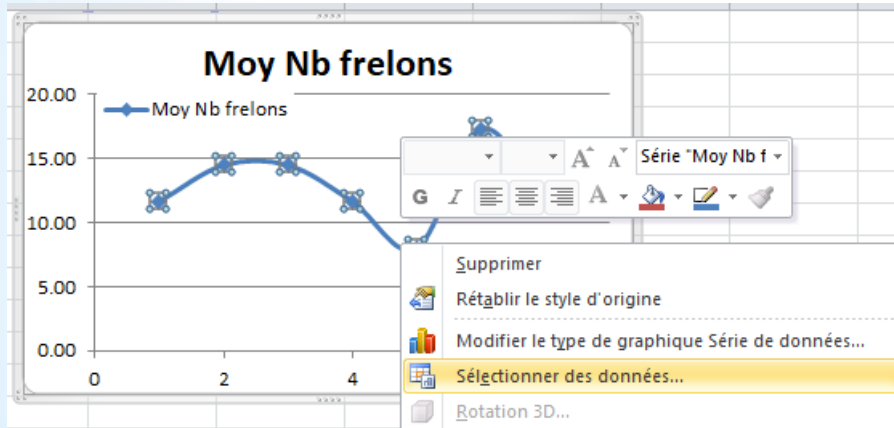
Moy Nb frelons

Moy Nb frelons

20.00
15.00
10.00
5.00
0.00

0
2
4

Série "Moy Nb f

G
I
A

Supprimer
Rétablir le style d'origine
Modifier le type de graphique Série de données...
Sélectionner des données...
Rotation 3D...